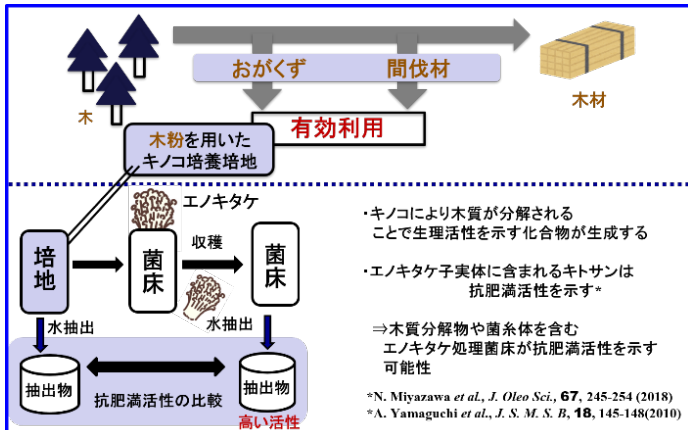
おがくず

間伐材

木

木材

有効利用

木粉を用いたキノコ培養培地

エノキタケ

収穫

培地

菌床

菌床

水抽出

水抽出

抽出物

抽出物

抗肥満活性の比較

高い活性

・キノコにより木質が分解されることで生理活性を示す化合物が生成する

・エノキタケ子実体に含まれるキトサンは抗肥満活性を示す*

⇒木質分解物や菌糸体を含むエノキタケ処理菌床が抗肥満活性を示す可能性

*N. Miyazawa *et al.*, *J. Oleo Sci.*, **67**, 245-254 (2018)
*A. Yamaguchi *et al.*, *J. S. M. S. B*, **18**, 145-148(2010)